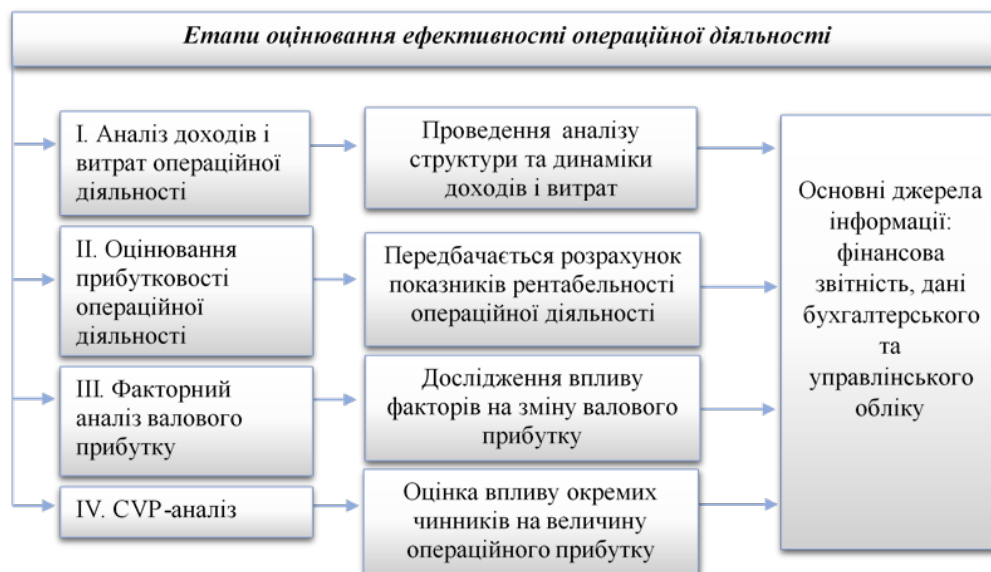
Етапи оцінювання ефективності операційної діяльності

I. Аналіз доходів і витрат операційної діяльності

Проведення аналізу структури та динаміки доходів і витрат

II. Оцінювання прибутковості операційної діяльності

Передбачається розрахунок показників рентабельності операційної діяльності

III. Факторний аналіз валового прибутку

Дослідження впливу факторів на зміну валового прибутку

IV. CVP-аналіз

Оцінка впливу окремих чинників на величину операційного прибутку

Основні джерела інформації: фінансова звітність, дані бухгалтерського та управлінського обліку